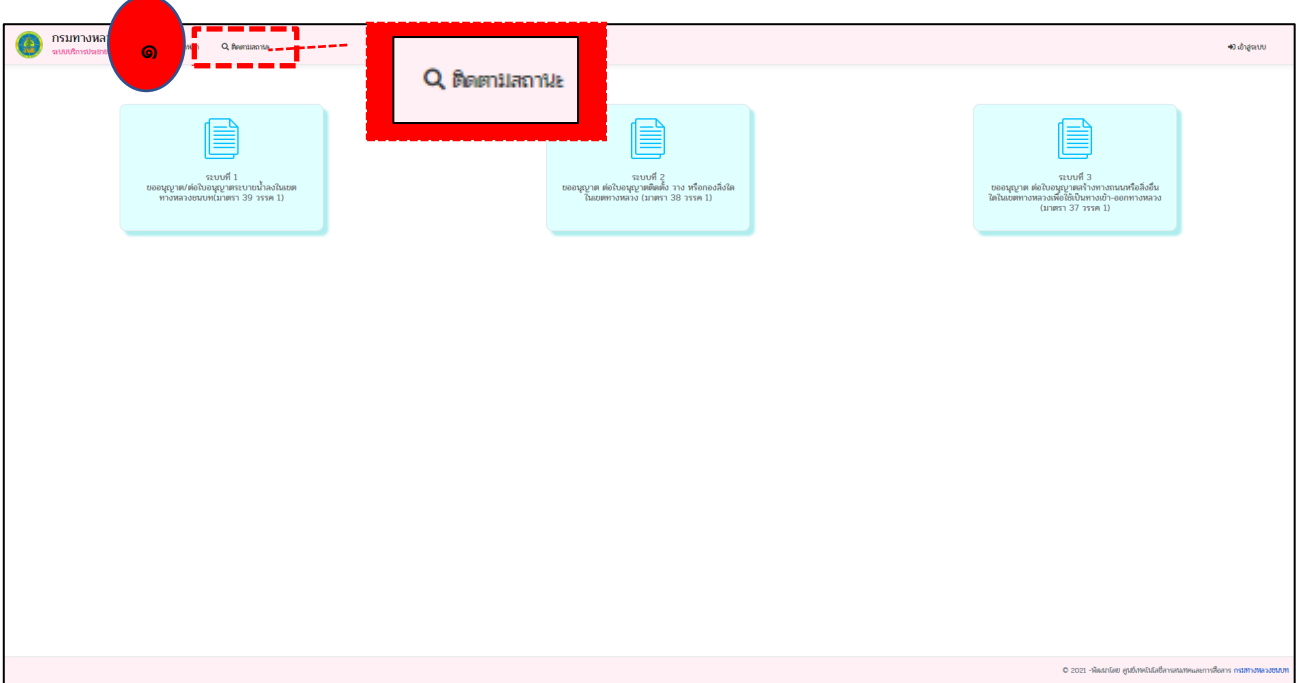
กรมทางหล
ระบบบริการประชาช

๑

หน้า

ติดตามสถานะ

ติดตามสถานะ

เข้าสู่ระบบ

ระบบที่ 1
ขออนุญาต/ต่อใบอนุญาตระบายน้ำลงในเขตทางหลวงชนบท(มาตรา 39 วรรค 1)

ระบบที่ 2
ขออนุญาต ต่อใบอนุญาตติดตั้ง วาง หรือกองสิ่งใดในเขตทางหลวง (มาตรา 38 วรรค 1)

ระบบที่ 3
ขออนุญาต ต่อใบอนุญาตสร้างทางถนนหรือสิ่งอื่นใดในเขตทางหลวงเพื่อใช้เป็นทางเข้า-ออกทางหลวง (มาตรา 37 วรรค 1)

© 2021 - พัฒนาโดย ศูนย์เทคโนโลยีสารสนเทศและการสื่อสาร กรมทางหลวงชนบท